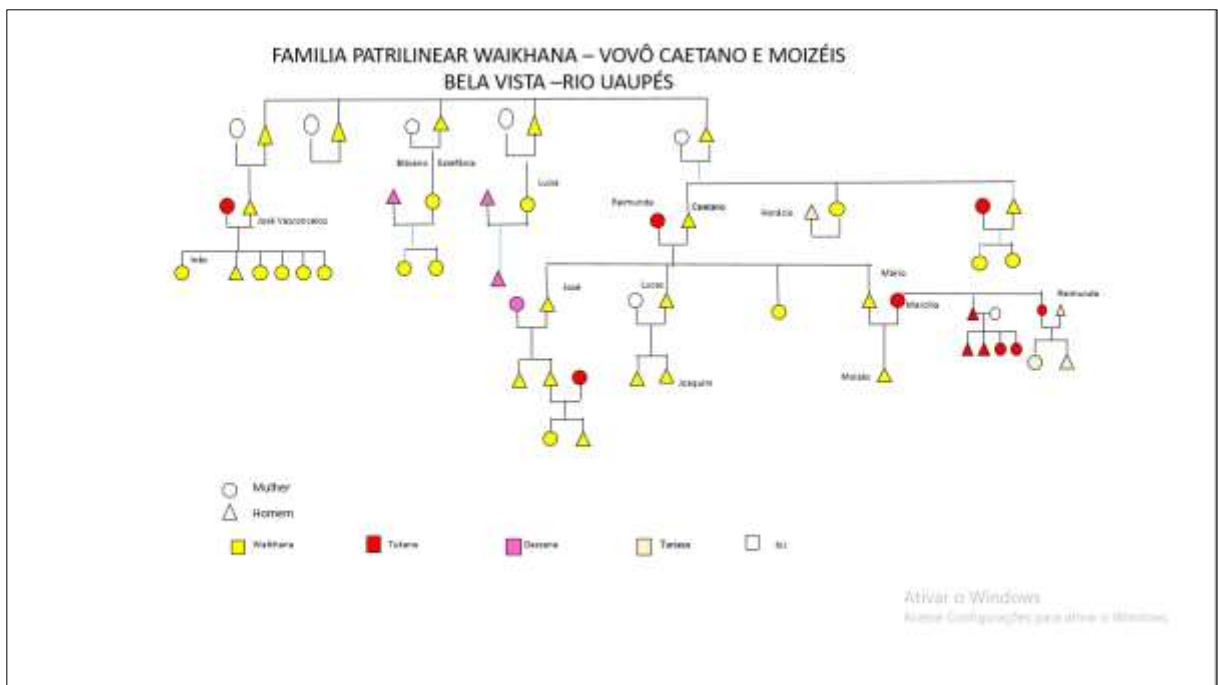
FAMILIA PATRILINEAR WAIKHANA – VOVÔ CAETANO E MOIZÉIS
BELA VISTA –RIO UAUPÉS

José Vasconcelos
João
Bitxavo
Escolástica
Luisa
Raimunda
Caetano
Horácio
José
Lucas
Mario
Marcilia
Raimunda
Joaquim
Moisés

Mulher
Homem
Waikhana
Tukano
Dessano
Tariana
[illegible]

Ativar o Windows
Acesse Configurações para ativar o Windows.